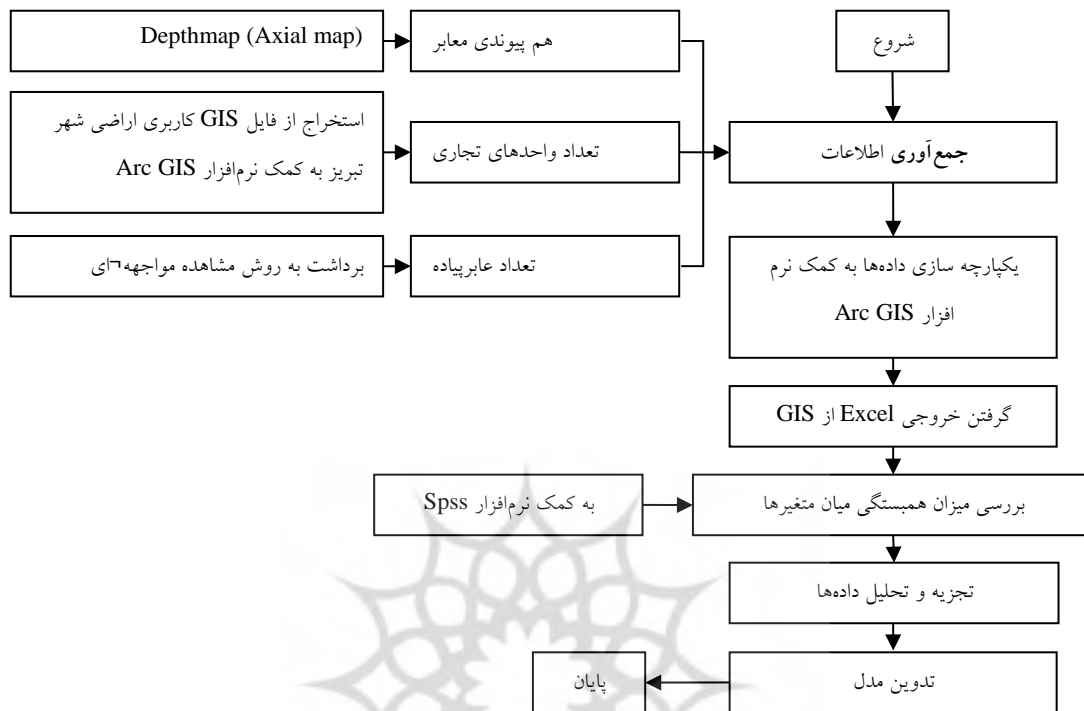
شروع

جمع‌آوری اطلاعات

هم پیوندی معابر

Depthmap (Axial map)

تعداد واحدهای تجاری

استخراج از فایل GIS کاربری اراضی شهر تبریز به کمک نرم‌افزار Arc GIS

تعداد عابرپیاده

برداشت به روش مشاهده مواجهه¬ای

یکپارچه سازی داده‌ها به کمک نرم افزار Arc GIS

گرفتن خروجی Excel از GIS

بررسی میزان همبستگی میان متغیرها

به کمک نرم‌افزار Spss

تجزیه و تحلیل داده‌ها

تدوین مدل

پایان